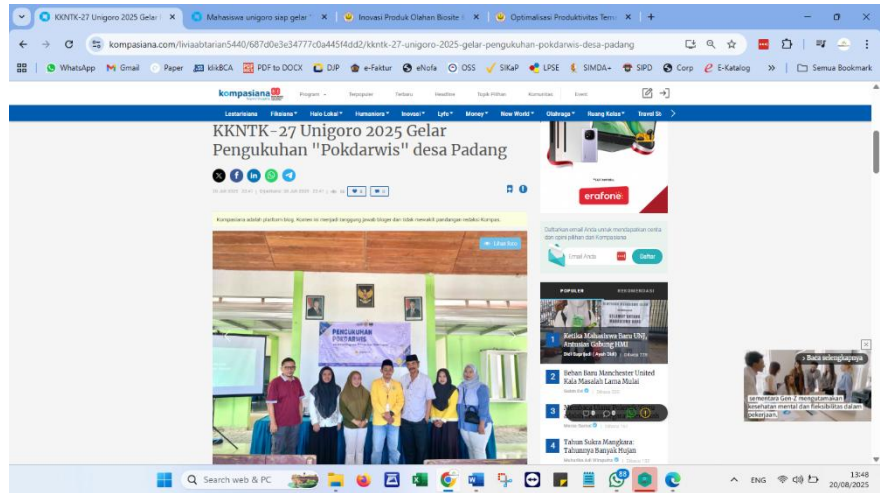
KKNTK-27 Unigoro 2025 Gelar | ×
Mahasiswa unigoro siap gelar | ×
Inovasi Produk Olahan Biosite | ×
Optimalisasi Produktivitas Tern | ×
+

kompasiana.com/liviaabtarian5440/687d0e3e4777c0a445f4dd2/kkntk-27-unigoro-2025-gelar-pengukuhan-pokdarwis-desa-padang

WhatsApp | Gmail | Paper | klikBCA | PDF to DOCX | DJP | e-Faktur | eNofa | OSS | SIKaP | LPSE | SIMDA+ | SIPD | Corp | E-Katalog | » | Semua Bookmark

kompasiana
Program | Terpopuler | Terbaru | Headline | Topik Pilihan | Komunitas | Event

Lestarisiana | Fiksiana | Halo Lokal | Humaniora | Inovasi | Lyfe | Money | New World | Olahraga | Ruang Kelas | Travel St

KKNTK-27 Unigoro 2025 Gelar Pengukuhan "Pokdarwis" desa Padang

Kompasiana adalah platform blog. Konten ini menjadi tanggung jawab bloger dan tidak mewakili pandangan redaksi Kompas.

Lihat foto

PENGUKUHAN POKDARWIS

erafone

Daftarkan email Anda untuk mendapatkan cerita dan opini pilihan dari Kompasiana
Email Anda
Daftar

POPULER | REKOMENDASI

1 Ketika Mahasiswa Baru UNJ Antusias Gabung HMJ
2 Beban Baru Manchester United Kala Masalah Lama Mulai
3
4 Tahun Sukra Mangkara: Tahunnya Banyak Hujan

Baca selengkapnya
sementara Gen-Z mengutamakan kesehatan mental dan fleksibilitas dalam pekerjaan.

Search web & PC
ENG
13:48
20/08/2025